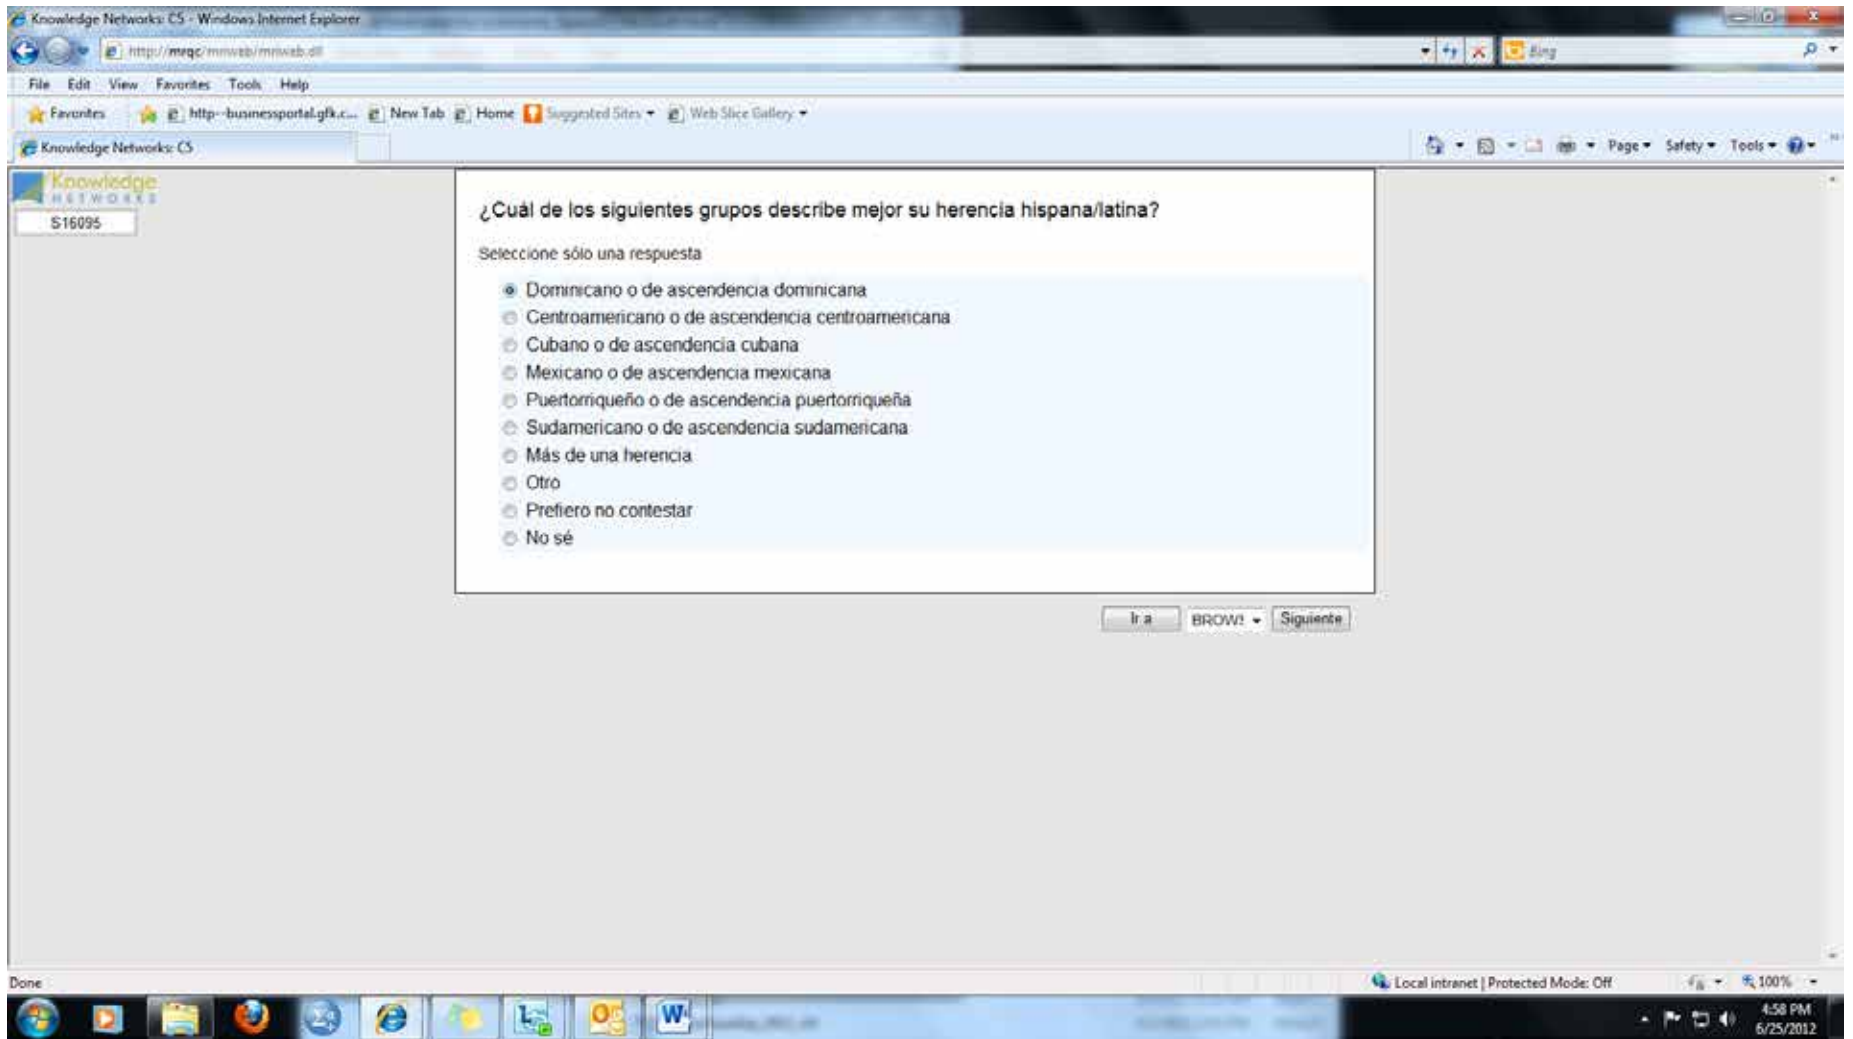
Knowledge Networks: CS - Windows Internet Explorer

http://mrqc/mrweb/mrweb.dll

Bing

File Edit View Favorites Tools Help

Favorites http--businessportal.gfk.c... New Tab Home Suggested Sites Web Slice Gallery

Knowledge Networks: CS

Page Safety Tools

Knowledge NETWORKS

S16095

¿Cuál de los siguientes grupos describe mejor su herencia hispana/latina?

Seleccione sólo una respuesta

Dominicano o de ascendencia dominicana
Centroamericano o de ascendencia centroamericana
Cubano o de ascendencia cubana
Mexicano o de ascendencia mexicana
Puertorriqueño o de ascendencia puertorriqueña
Sudamericano o de ascendencia sudamericana
Más de una herencia
Otro
Prefiero no contestar
No sé

Ir a BROW! Siguiente

Done

Local intranet | Protected Mode: Off

100%

4:58 PM
6/25/2012